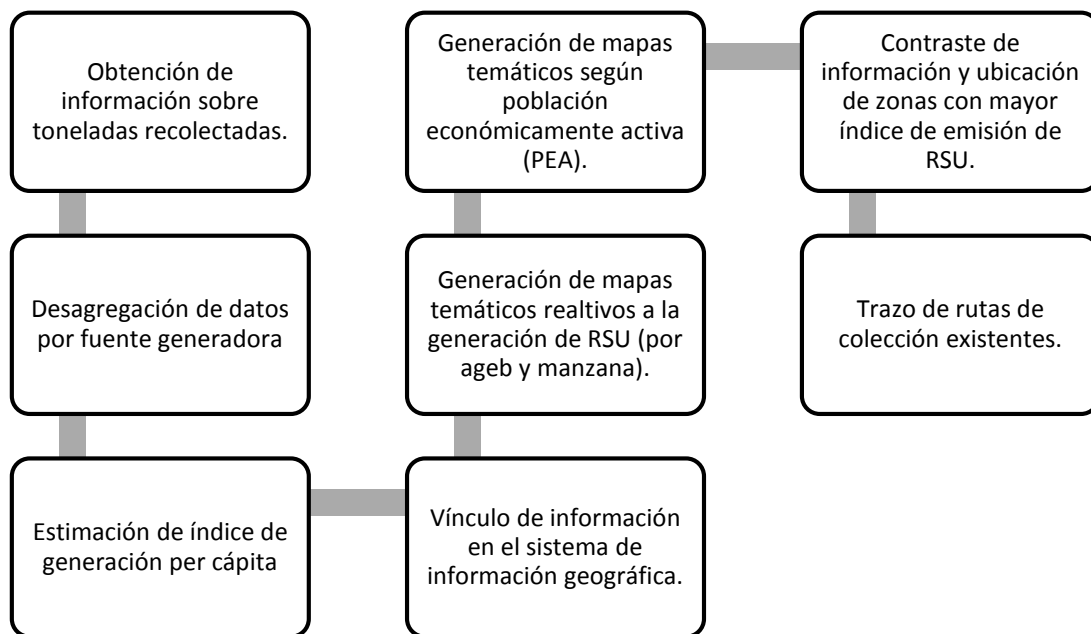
Obtención de información sobre toneladas recolectadas.

Desagregación de datos por fuente generadora

Estimación de índice de generación per cápita

Vínculo de información en el sistema de información geográfica.

Generación de mapas temáticos realtivos a la generación de RSU (por ageb y manzana).

Generación de mapas temáticos según población económicamente activa (PEA).

Contraste de información y ubicación de zonas con mayor índice de emisión de RSU.

Trazo de rutas de colección existentes.